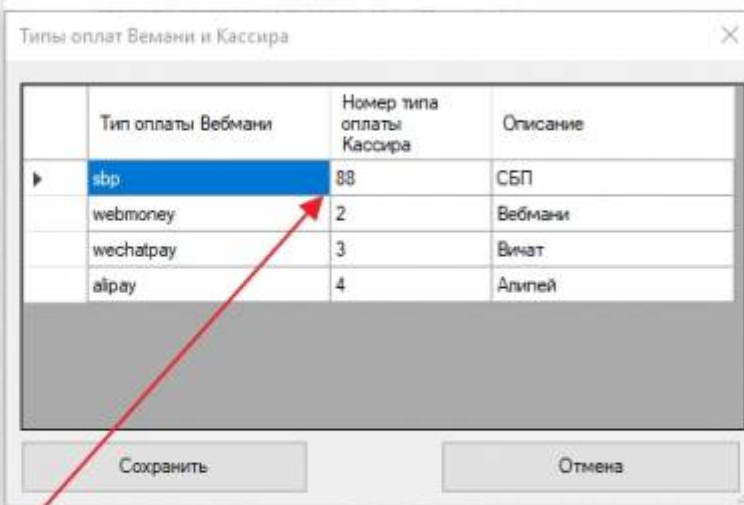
Типы оплат Вемани и Кассира

| | Тип оплаты Вебмани | Номер типа оплаты Кассира | Описание |
|---|---|---|---|
| ▶ | sbp | 88 | СБП |
| | webmoney | 2 | Вебмани |
| | wechatpay | 3 | Вичат |
| | alipay | 4 | Алипей |

Сохранить

Отмена